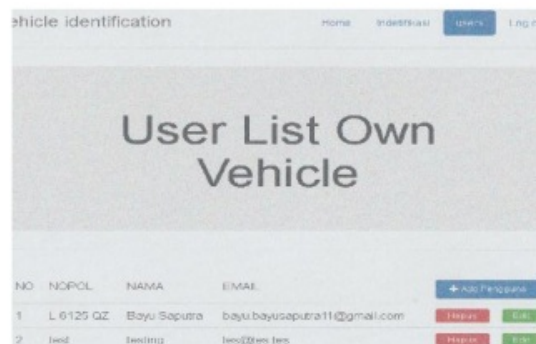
ehicle identification

Home Indentifikasi Users Log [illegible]

User List Own Vehicle

| NO | NOPOL | NAMA | EMAIL | + Add Pengguna |
|---|---|---|---|---|
| 1 | L 6125 QZ | Bayu Saputra | bayu.bayusaputra11@gmail.com | Hapus Edit |
| 2 | test | testing | tes@tes.tes | Hapus Edit |